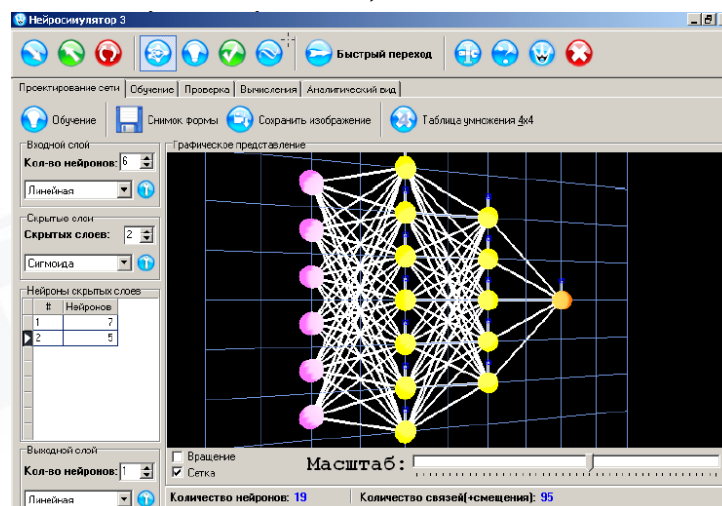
Нейросимулятор 3

Быстрый переход

Проектирование сети | Обучение | Проверка | Вычисления | Аналитический вид

Обучение | Снимок формы | Сохранить изображение | Таблица умножения 4x4

Входной слой
Кол-во нейронов: 6
Линейная

Скрытые слои
Скрытых слоев: 2
Сигмоида

Нейроны скрытых слоев

| # | Нейронов |
|---|---|
| 1 | 7 |
| 2 | 5 |

Выходной слой
Кол-во нейронов: 1
Линейная

Графическое представление

Вращение
Сетка

Масштаб:

Количество нейронов: 19 | Количество связей(+смещения): 95